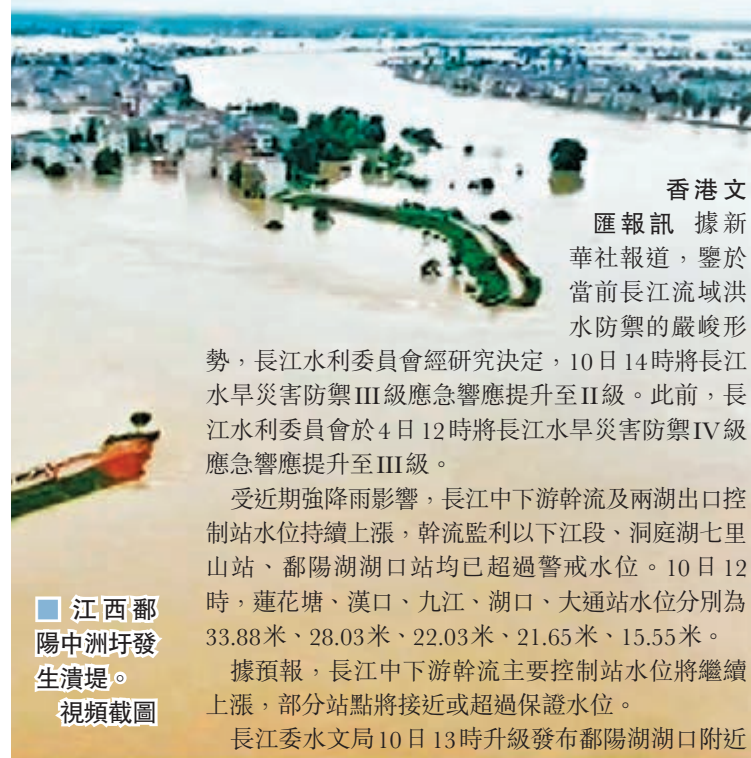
■江西鄱陽中洲圩發生潰堤。
視頻截圖

香港文匯報訊 據新華社報道，鑒於當前長江流域洪水防禦的嚴峻形勢，長江水利委員會經研究決定，10日14時將長江水旱災害防禦III級應急響應提升至II級。此前，長江水利委員會於4日12時將長江水旱災害防禦IV級應急響應提升至III級。

受近期強降雨影響，長江中下游幹流及兩湖出口控制站水位持續上漲，幹流監利以下江段、洞庭湖七里山站、鄱陽湖湖口站均已超過警戒水位。10日12時，蓮花塘、漢口、九江、湖口、大通站水位分別為33.88米、28.03米、22.03米、21.65米、15.55米。

據預報，長江中下游幹流主要控制站水位將繼續上漲，部分站點將接近或超過保證水位。

長江委水文局10日13時升級發布鄱陽湖湖口附近